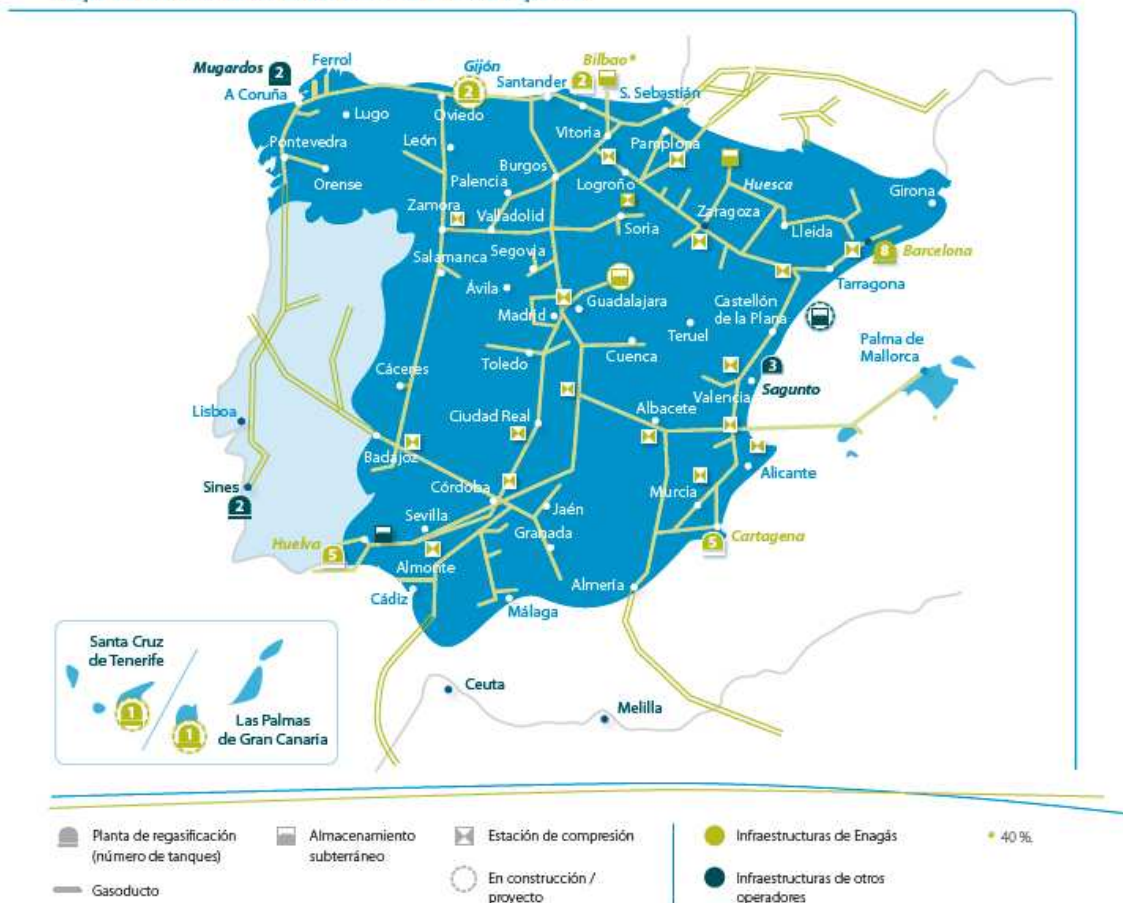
Mugardos 2
Ferrol
A Coruña
Lugo
Gijón 2
Oviedo
Santander 2
Bilbao* 2
S. Sebastián
Vitoria
Pamplona
León
Pontevedra
Orense
Burgos
Palencia
Logroño
Huesca
Girona
Zamora
Valladolid
Soria
Zaragoza
Lleida
Barcelona 8
Salamanca
Segovia
Tarragona
Ávila
Guadalajara
Madrid
Castellón de la Plana
Teruel
Palma de Mallorca
Cáceres
Toledo
Cuenca
3
Sagunto
Lisboa
Ciudad Real
Albacete
Valencia
Badajoz
Alicante
Sines
2
Córdoba
Murcia
Sevilla
Jaén
Huelva 5
Granada
Cartagena 5
Almonte
Almería
Cádiz
Málaga
Santa Cruz de Tenerife
1
1
Las Palmas de Gran Canaria
Ceuta
Melilla

Planta de regasificación (número de tanques)
Almacenamiento subterráneo
Estación de compresión
Infraestructuras de Enagás
* 40 %.
Gasoducto
En construcción / proyecto
Infraestructuras de otros operadores